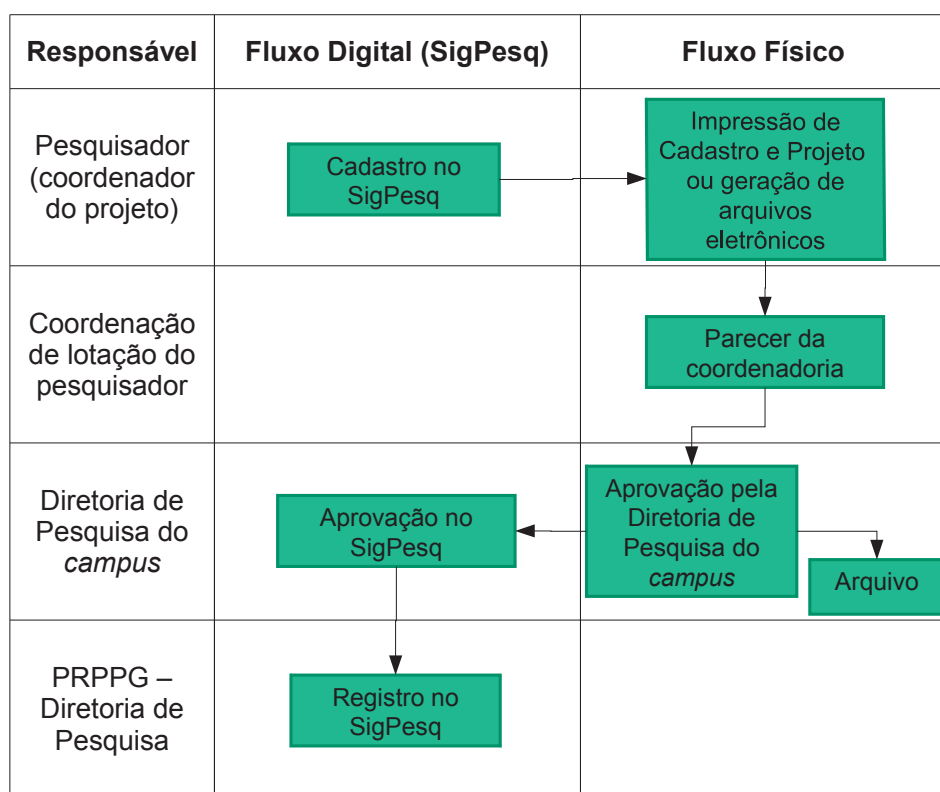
| Responsável | Fluxo Digital (SigPesq) | Fluxo Físico |
|---|---|---|
| Pesquisador (coordenador do projeto) | Cadastro no SigPesq | Impressão de Cadastro e Projeto ou geração de arquivos eletrônicos |
| Coordenação de lotação do pesquisador | | Parecer da coordenadoria |
| Diretoria de Pesquisa do *campus* | Aprovação no SigPesq | Aprovação pela Diretoria de Pesquisa do *campus* / Arquivo |
| PRPPG – Diretoria de Pesquisa | Registro no SigPesq | |